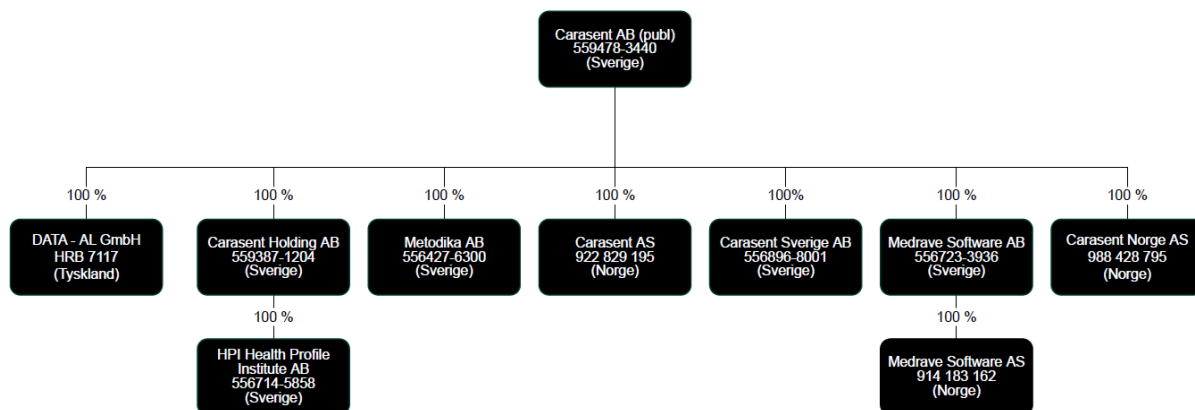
Carasent AB (publ)
559478-3440
(Sverige)

100 %

DATA - AL GmbH
HRB 7117
(Tyskland)

100 %

Carasent Holding AB
559387-1204
(Sverige)

100 %

HPI Health Profile Institute AB
556714-5858
(Sverige)

100 %

Metodika AB
556427-6300
(Sverige)

100 %

Carasent AS
922 829 195
(Norge)

100%

Carasent Sverige AB
556896-8001
(Sverige)

100 %

Medrave Software AB
556723-3936
(Sverige)

100 %

Medrave Software AS
914 183 162
(Norge)

100 %

Carasent Norge AS
988 428 795
(Norge)